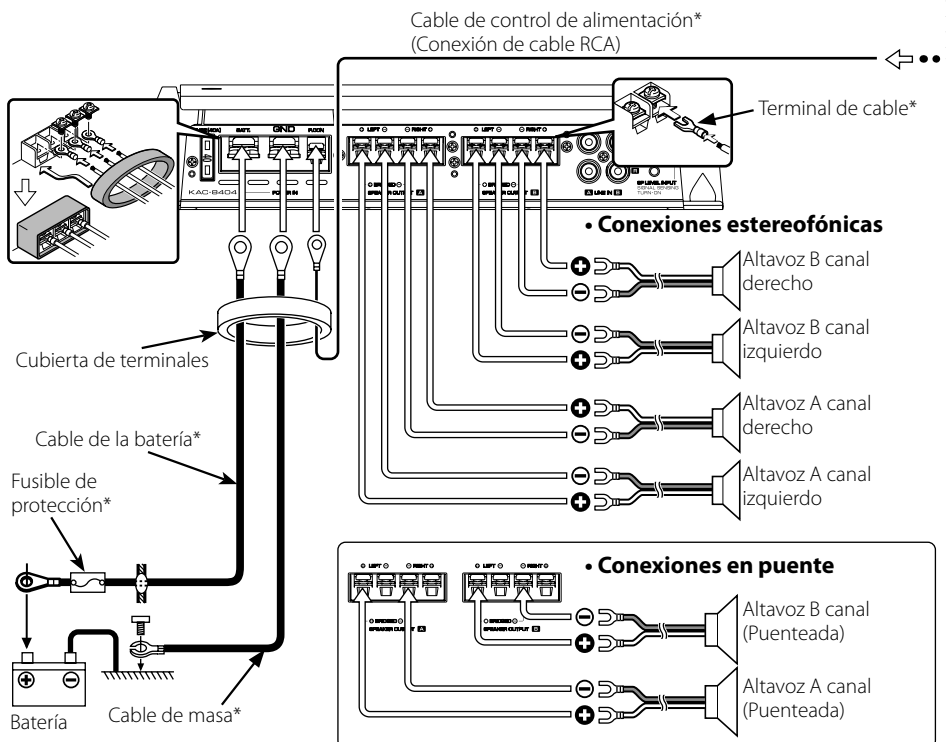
Cable de control de alimentación*
(Conexión de cable RCA)

Terminal de cable*

BATT. GND P.CON
KAC-8404 POWER IN

LEFT RIGHT
SPEAKER OUTPUT A
SPEAKER OUTPUT B
LINE IN

• Conexiones estereofónicas

Altavoz B canal derecho

Altavoz B canal izquierdo

Cubierta de terminales

Altavoz A canal derecho

Cable de la batería*

Fusible de protección*

Altavoz A canal izquierdo

• Conexiones en puente

Altavoz B canal (Puenteada)

Altavoz A canal (Puenteada)

Batería

Cable de masa*